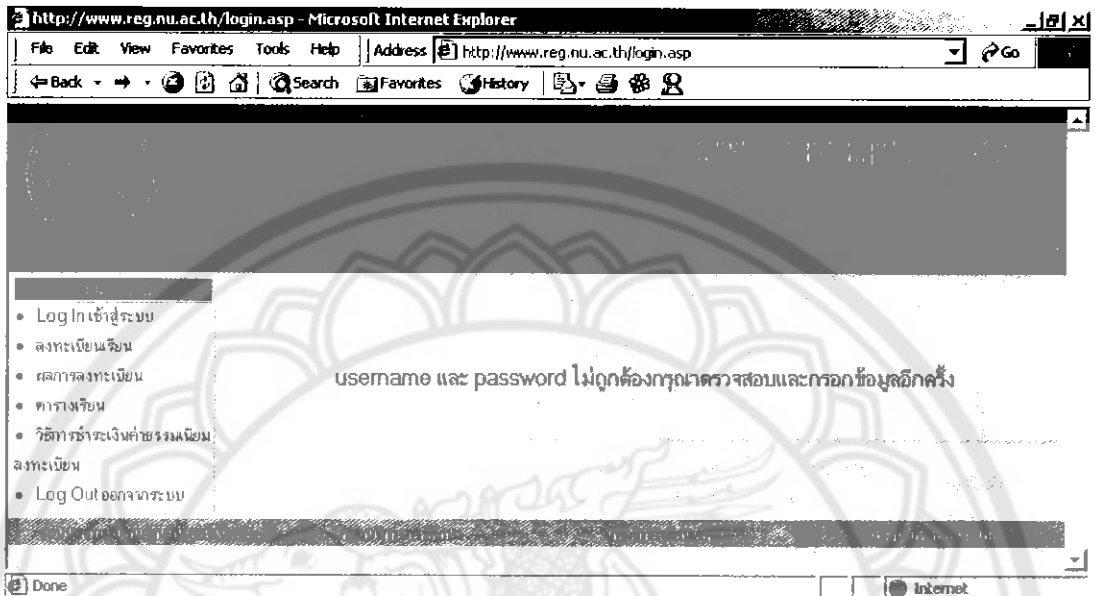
http://www.reg.nu.ac.th/login.asp - Microsoft Internet Explorer

File Edit View Favorites Tools Help Address http://www.reg.nu.ac.th/login.asp Go

Back Search Favorites History

• Log In เข้าสู่ระบบ
• ลงทะเบียนเรียน
• ผลการลงทะเบียน
• ตารางเรียน
• วิธีการชำระเงินค่าธรรมเนียมลงทะเบียน
• Log Out ออกจากระบบ

username และ password ไม่ถูกต้องกรุณาตรวจสอบและกรอกข้อมูลอีกครั้ง

Done Internet